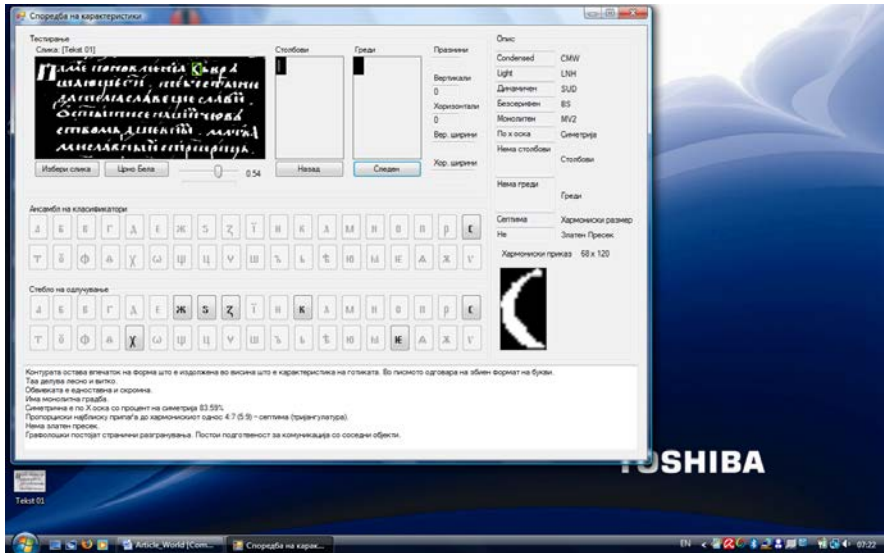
Споредба на карактеристики

Тестирање
Слика: [Tekst 01]

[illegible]

Избери слика
Црно Бела
0.54

Столбови
Греди
Назад
Следен

Празнини
Вертикални
0
Хоризонтални
0
Вер. ширини
Хор. ширини

Опис
Condensed CMW
Light LNH
Динамичен SUD
Безсериф BS
Монолитен MV2
По x оска Симетрија
Нема столбови Столбови
Нема греди Греди
Септима Хармониски размер
Не Златен Пресек
Хармониски приказ 68 x 120

Ансамбл на класификатори
а б в г д е ж ѕ з ї и к л м н о п р с
т ѹ ф х ѡ щ ц ч ш ъ ь ѣ ю ы ѥ ѧ ѫ ѵ

Стебло на одлучување
а б в г д е ж ѕ з ї и к л м н о п р с
т ѹ ф х ѡ щ ц ч ш ъ ь ѣ ю ы ѥ ѧ ѫ ѵ

Контурата остава впечаток на форма што е изодложена во висина што е карактеристика на готиката. Во писмото одговара на збиен формат на букви.
Таа делува лесно и витко.
Обележата е едноставна и скромна.
Има монолитна градба.
Симетрична е по X оска со процент на симетрија 83.59%.
Пропорциски најблиску припаѓа до хармонискиот однос 4:7 (5:9) ~ септима (триангулатура).
Нема златен пресек.
Графолошки постојат странични разгранувања. Постои подготвеност за комуникација со соседни објекти.

Tekst 01
TOSHIBA
Article_World [Com...
Споредба на карак...
EN
07:22